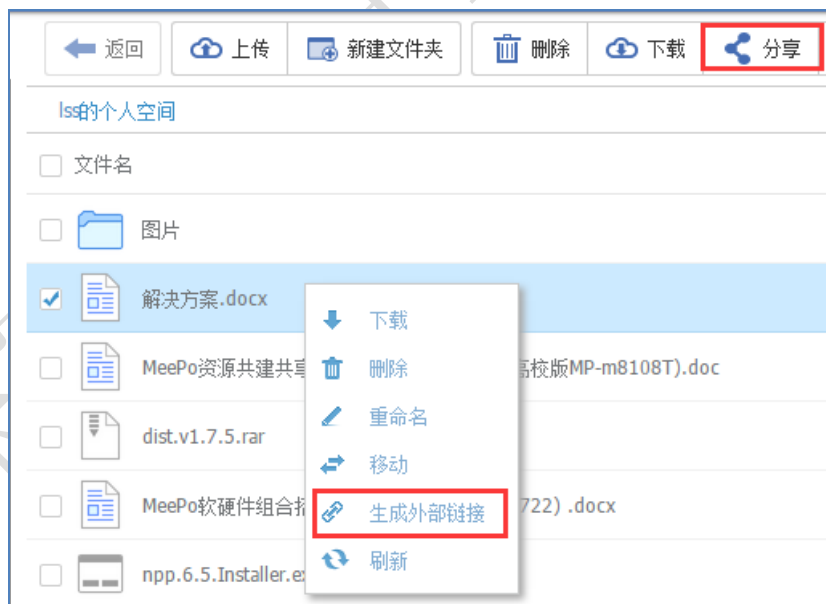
返回 上传 新建文件夹 删除 下载 分享

lss的个人空间

文件名

图片

解决方案.docx

MeePo资源共建共享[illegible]高校版MP-m8108T).doc

dist.v1.7.5.rar

MeePo软硬件组合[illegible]722) .docx

npp.6.5.Installer.ex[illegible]

下载
删除
重命名
移动
生成外部链接
刷新